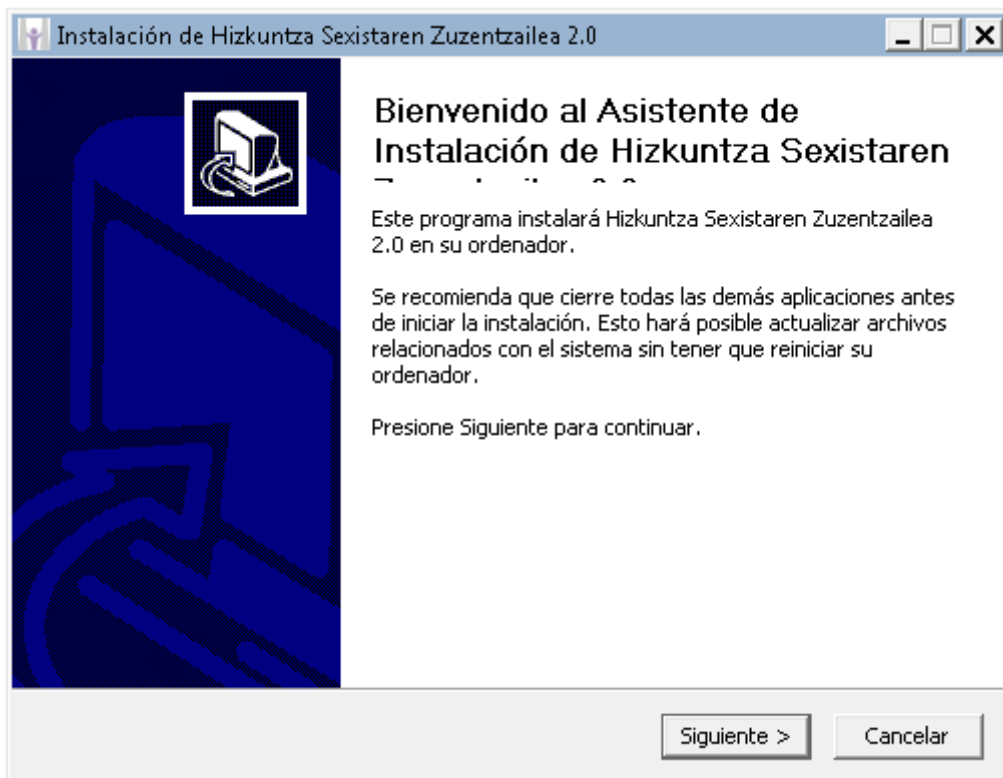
Instalación de Hizkuntza Sexistaren Zuzentzailea 2.0

Bienvenido al Asistente de Instalación de Hizkuntza Sexistaren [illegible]

Este programa instalará Hizkuntza Sexistaren Zuzentzailea 2.0 en su ordenador.

Se recomienda que cierre todas las demás aplicaciones antes de iniciar la instalación. Esto hará posible actualizar archivos relacionados con el sistema sin tener que reiniciar su ordenador.

Presione Siguiente para continuar.

Siguiente >
Cancelar